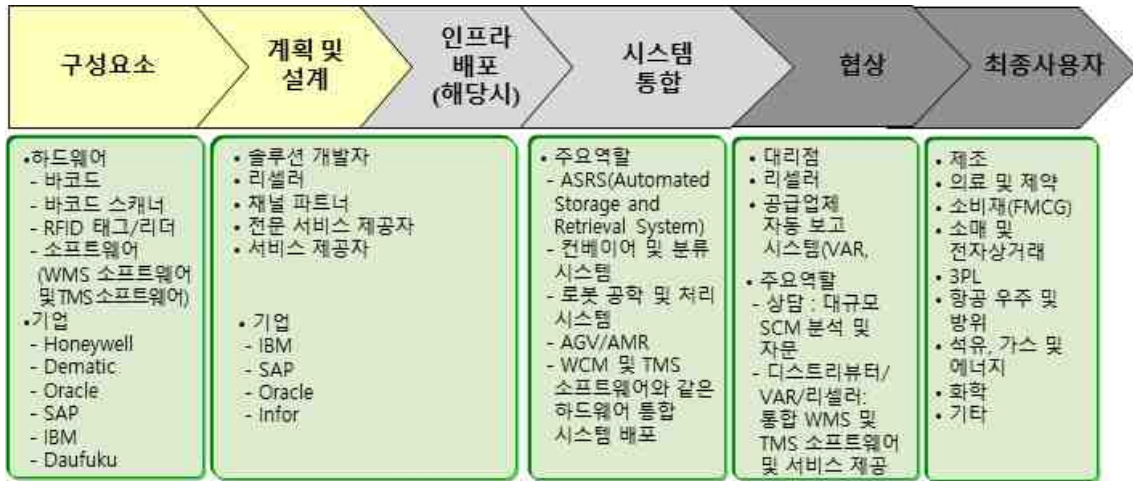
구성요소

계획 및 설계

인프라 배포 (해당시)

시스템 통합

협상

최종사용자

•하드웨어
- 바코드
- 바코드 스캐너
- RFID 태그/리더
- 소프트웨어 (WMS 소프트웨어 및TMS 소프트웨어)
•기업
- Honeywell
- Dematic
- Oracle
- SAP
- IBM
- Daufuku

• 솔루션 개발자
• 리셀러
• 채널 파트너
• 전문 서비스 제공자
• 서비스 제공자

• 기업
IBM
SAP
Oracle
Infor

• 주요역할
- ASRS(Automated Storage and Retrieval System)
- 컨베이어 및 분류 시스템
- 로봇 공학 및 처리 시스템
- AGV/AMR
- WCM 및 TMS 소프트웨어와 같은 하드웨어 통합 시스템 배포

• 대리점
• 리셀러
• 공급업체 자동 보고 시스템(VAR,
• 주요역할
- 상담 : 대규모 SCM 분석 및 자문
- 디스트리뷰터/ VAR/리셀러: 통합 WMS 및 TMS 소프트웨어 및 서비스 제공

• 제조
• 의료 및 제약
• 소비재(FMCG)
• 소매 및 전자상거래
• 3PL
• 항공 우주 및 방위
• 석유, 가스 및 에너지
• 화학
• 기타